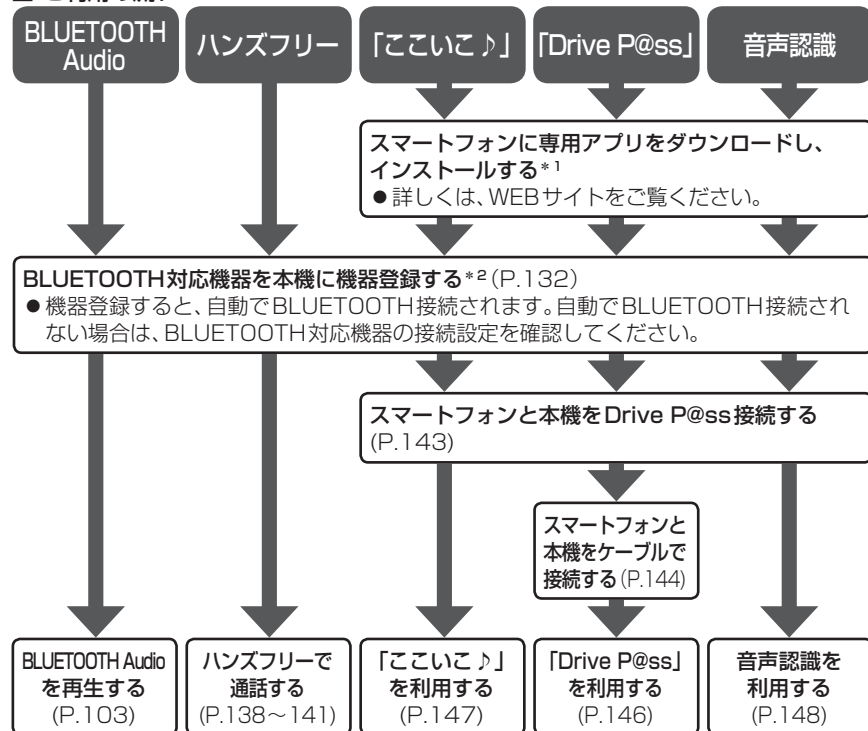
BLUETOOTH Audio

ハンズフリー

「ここいこ♪」

「Drive P@ss」

音声認識

スマートフォンに専用アプリをダウンロードし、インストールする*1
●詳しくは、WEBサイトをご覧ください。

BLUETOOTH対応機器を本機に機器登録する*2 (P.132)
●機器登録すると、自動でBLUETOOTH接続されます。自動でBLUETOOTH接続されない場合は、BLUETOOTH対応機器の接続設定を確認してください。

スマートフォンと本機をDrive P@ss接続する (P.143)

スマートフォンと本機をケーブルで接続する (P.144)

BLUETOOTH Audioを再生する (P.103)

ハンズフリーで通話する (P.138～141)

「ここいこ♪」を利用する (P.147)

「Drive P@ss」を利用する (P.146)

音声認識を利用する (P.148)